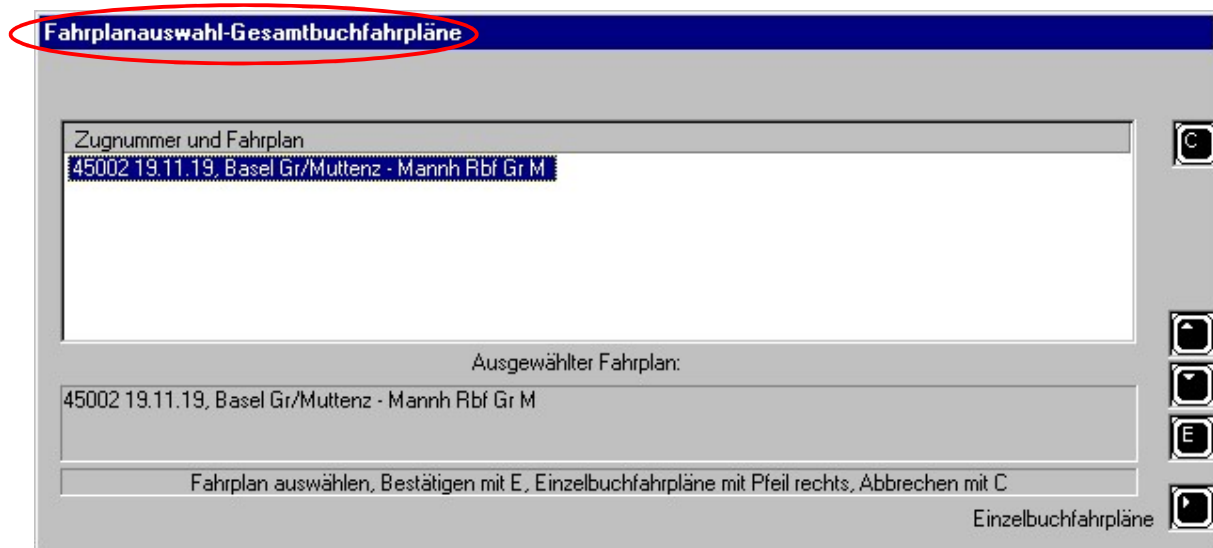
Fahrplanauswahl-Gesamtbuchfahrpläne

Zugnummer und Fahrplan
45002 19.11.19, Basel Gr/Muttenz - Mannh Rbf Gr M

C

Ausgewählter Fahrplan:
45002 19.11.19, Basel Gr/Muttenz - Mannh Rbf Gr M

E

Fahrplan auswählen, Bestätigen mit E, Einzelbuchfahrpläne mit Pfeil rechts, Abbrechen mit C

Einzelbuchfahrpläne